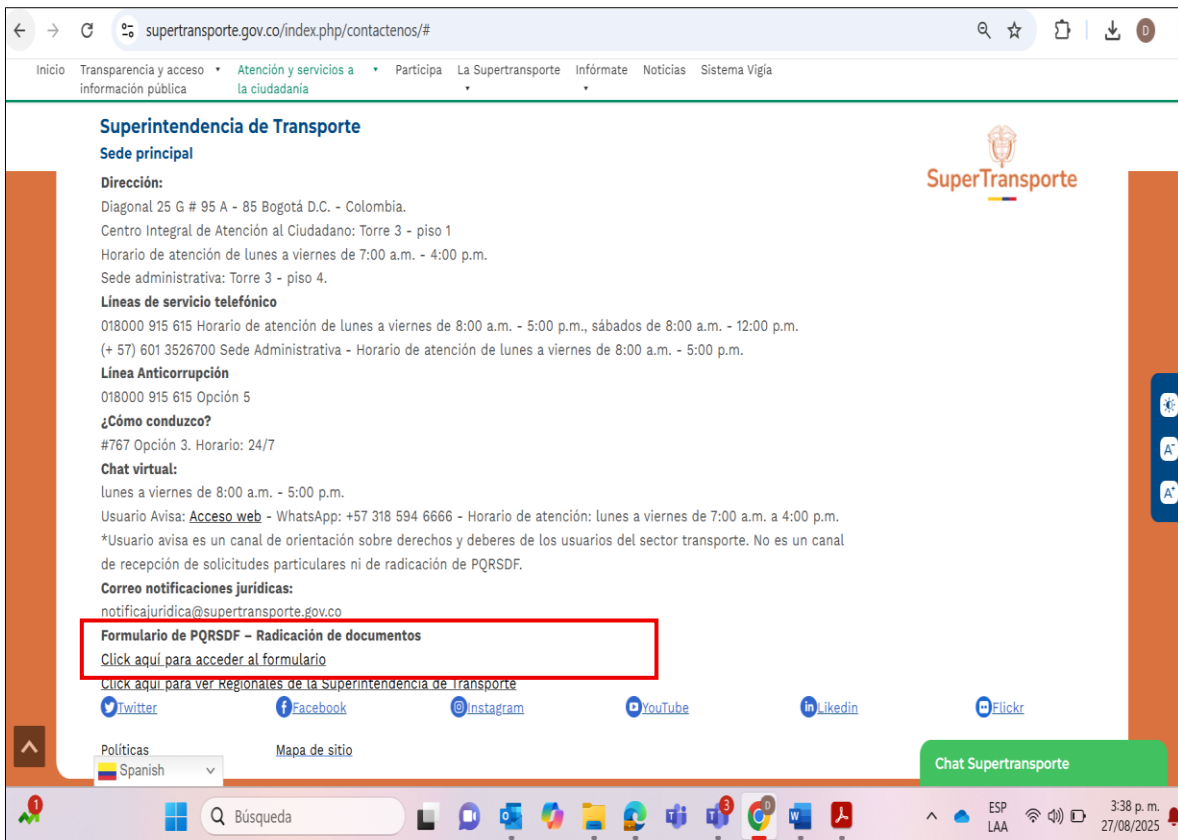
supertransporte.gov.co/index.php/contactenos/#

Inicio Transparencia y acceso información pública Atención y servicios a la ciudadanía Participa La Supertransporte Infórmate Noticias Sistema Vigía

Superintendencia de Transporte
Sede principal

SuperTransporte

Dirección:
Diagonal 25 G # 95 A - 85 Bogotá D.C. - Colombia.
Centro Integral de Atención al Ciudadano: Torre 3 - piso 1
Horario de atención de lunes a viernes de 7:00 a.m. - 4:00 p.m.
Sede administrativa: Torre 3 - piso 4.
Líneas de servicio telefónico
018000 915 615 Horario de atención de lunes a viernes de 8:00 a.m. - 5:00 p.m., sábados de 8:00 a.m. - 12:00 p.m.
(+ 57) 601 3526700 Sede Administrativa - Horario de atención de lunes a viernes de 8:00 a.m. - 5:00 p.m.
Línea Anticorrupción
018000 915 615 Opción 5
¿Cómo conduzco?
#767 Opción 3. Horario: 24/7
Chat virtual:
lunes a viernes de 8:00 a.m. - 5:00 p.m.
Usuario Avisa: Acceso web - WhatsApp: +57 318 594 6666 - Horario de atención: lunes a viernes de 7:00 a.m. a 4:00 p.m.
*Usuario avisa es un canal de orientación sobre derechos y deberes de los usuarios del sector transporte. No es un canal de recepción de solicitudes particulares ni de radicación de PQRSDF.
Correo notificaciones jurídicas:
notificajuridica@supertransporte.gov.co
Formulario de PQRSDF – Radicación de documentos
Click aquí para acceder al formulario
Click aquí para ver Regionales de la Superintendencia de Transporte
Twitter Facebook Instagram YouTube Likedin Flickr

Políticas Mapa de sitio
Spanish
Chat Supertransporte

Búsqueda
ESP LAA
3:38 p. m. 27/08/2025